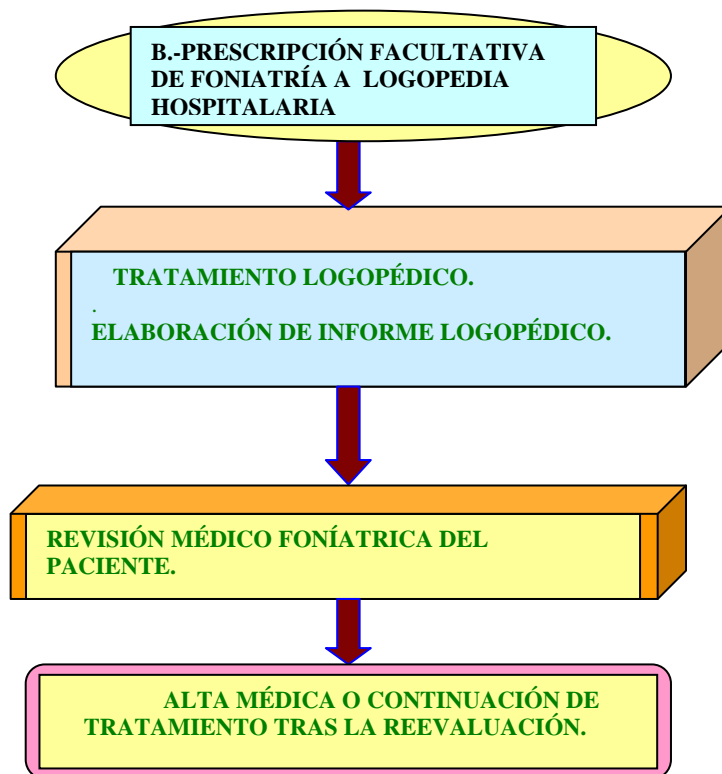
B.-PRESCRIPCIÓN FACULTATIVA DE FONIATRÍA A LOGOPEDIA HOSPITALARIA

TRATAMIENTO LOGOPÉDICO.

.
ELABORACIÓN DE INFORME LOGOPÉDICO.

REVISIÓN MÉDICO FONÍATRICA DEL PACIENTE.

ALTA MÉDICA O CONTINUACIÓN DE TRATAMIENTO TRAS LA REEVALUACIÓN.